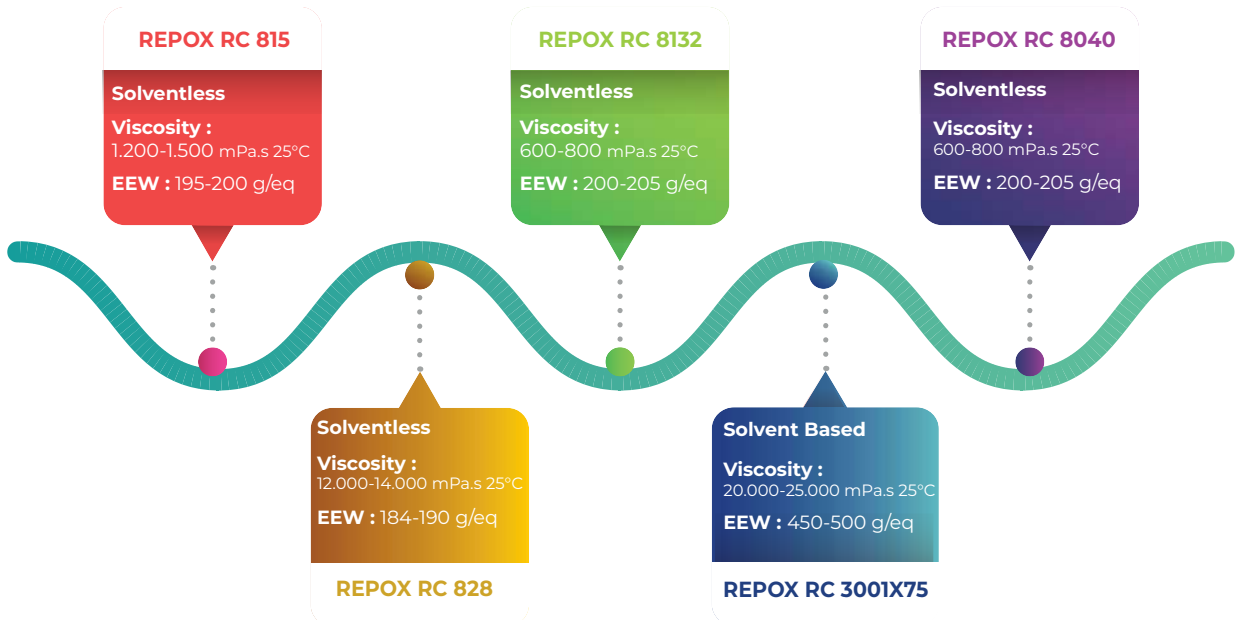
REPOX RC 815

Solventless

Viscosity :
1.200-1.500 mPa.s 25°C

EEW : 195-200 g/eq

REPOX RC 8132

Solventless

Viscosity :
600-800 mPa.s 25°C

EEW : 200-205 g/eq

REPOX RC 8040

Solventless

Viscosity :
600-800 mPa.s 25°C

EEW : 200-205 g/eq

Solventless

Viscosity :
12.000-14.000 mPa.s 25°C

EEW : 184-190 g/eq

REPOX RC 828

Solvent Based

Viscosity :
20.000-25.000 mPa.s 25°C

EEW : 450-500 g/eq

REPOX RC 3001X75